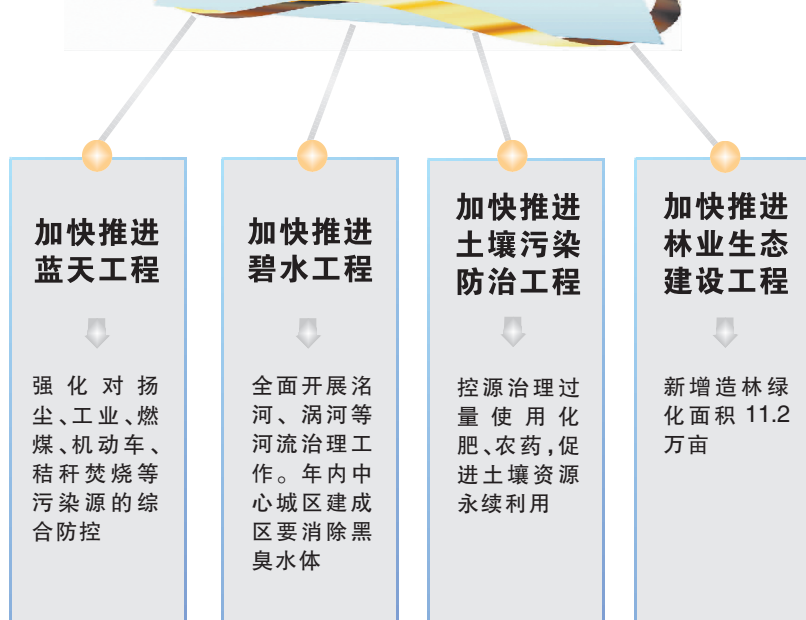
加快推进蓝天工程

强化对扬尘、工业、燃煤、机动车、秸秆焚烧等污染源的综合防控

加快推进碧水工程

全面开展洺河、涡河等河流治理工作。年内中心城区建成区要消除黑臭水体

加快推进土壤污染防治工程

控源治理过量使用化肥、农药，促进土壤资源永续利用

加快推进林业生态建设工程

新增造林绿化面积 11.2 万亩